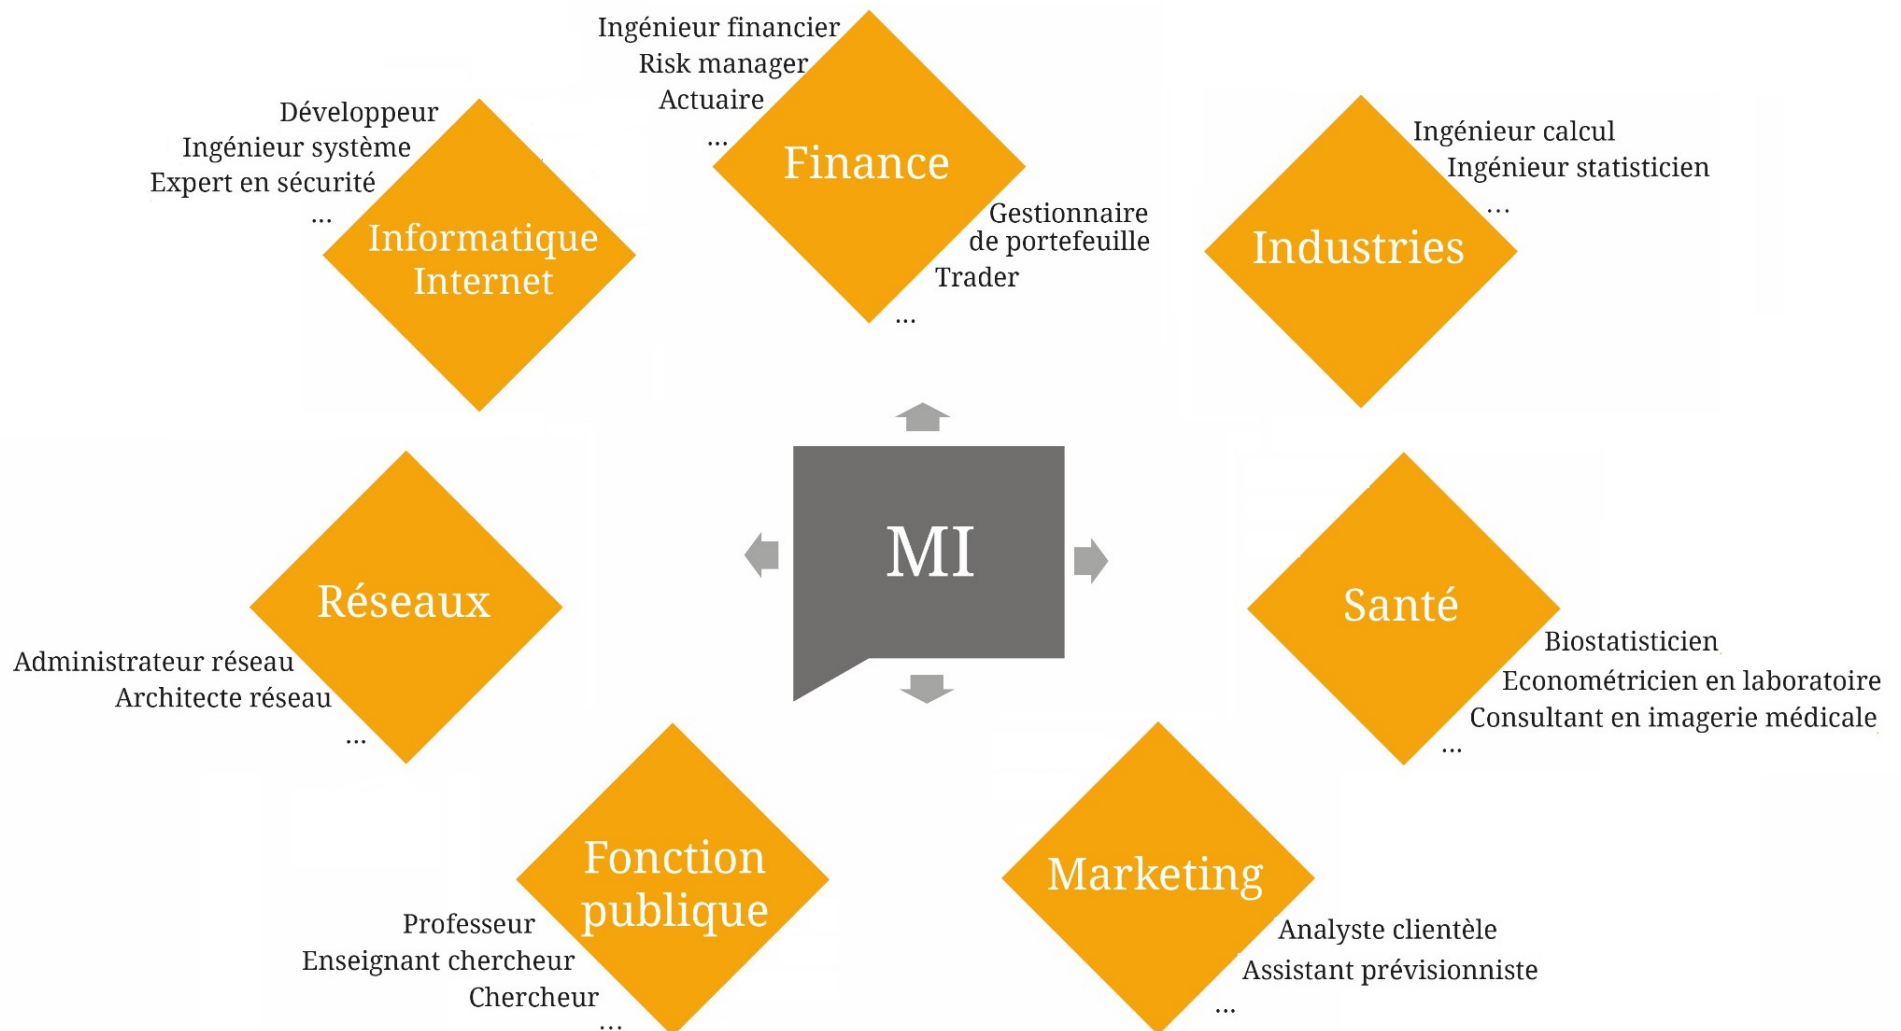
Ingénieur financier
Risk manager
Actuaire
...

Finance

Gestionnaire de portefeuille
Trader
...

Développeur
Ingénieur système
Expert en sécurité
...

Informatique Internet

Ingénieur calcul
Ingénieur statisticien
...

Industries

MI

Réseaux

Administrateur réseau
Architecte réseau
...

Santé

Biostatisticien
Econométricien en laboratoire
Consultant en imagerie médicale
...

Fonction publique

Professeur
Enseignant chercheur
Chercheur
...

Marketing

Analyste clientèle
Assistant prévisionniste
...